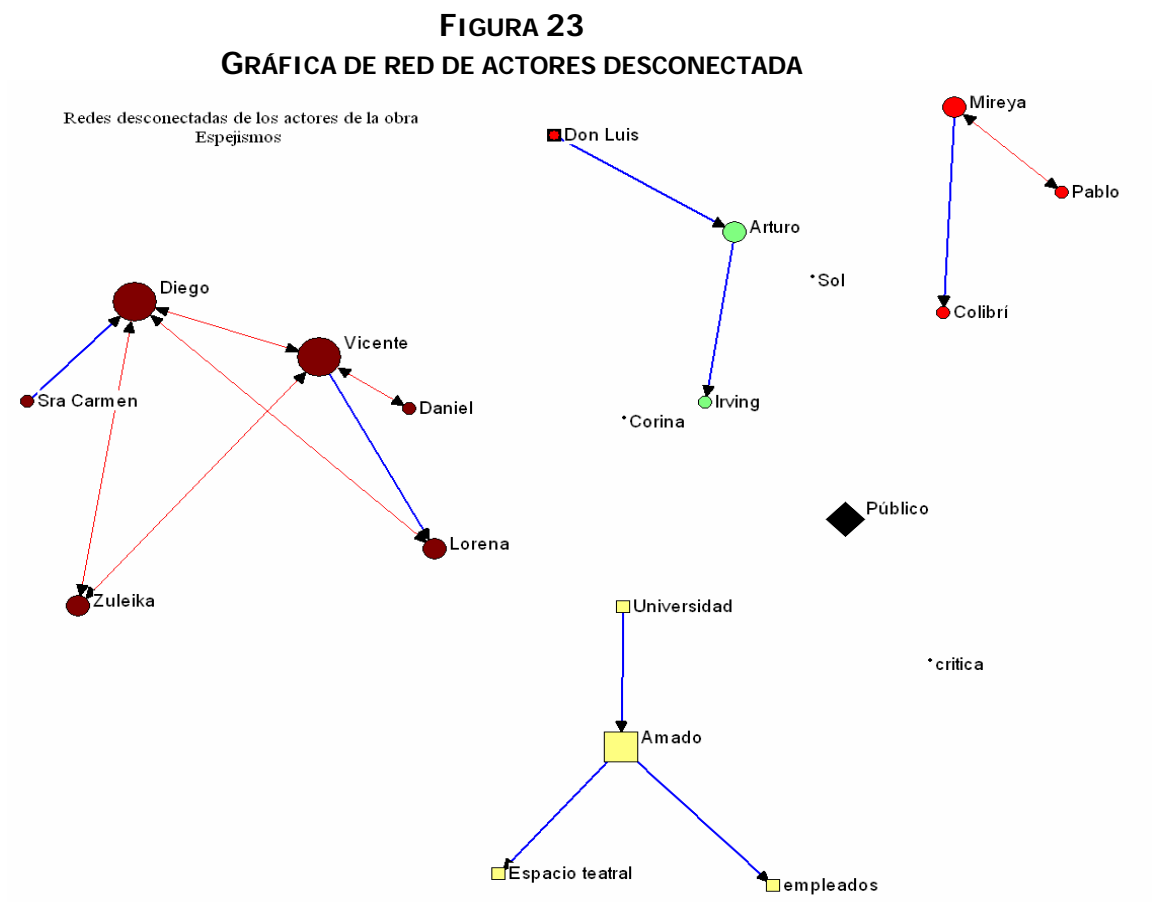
FIGURA 23
GRÁFICA DE RED DE ACTORES DESCONECTADA

Redes desconectadas de los actores de la obra Espejismos

Don Luis
Arturo
Irving
Mireya
Pablo
Colibrí
Sol
Diego
Vicente
Sra Carmen
Daniel
Corina
Lorena
Zuleika
Público
Universidad
critica
Amado
Espacio teatral
empleados